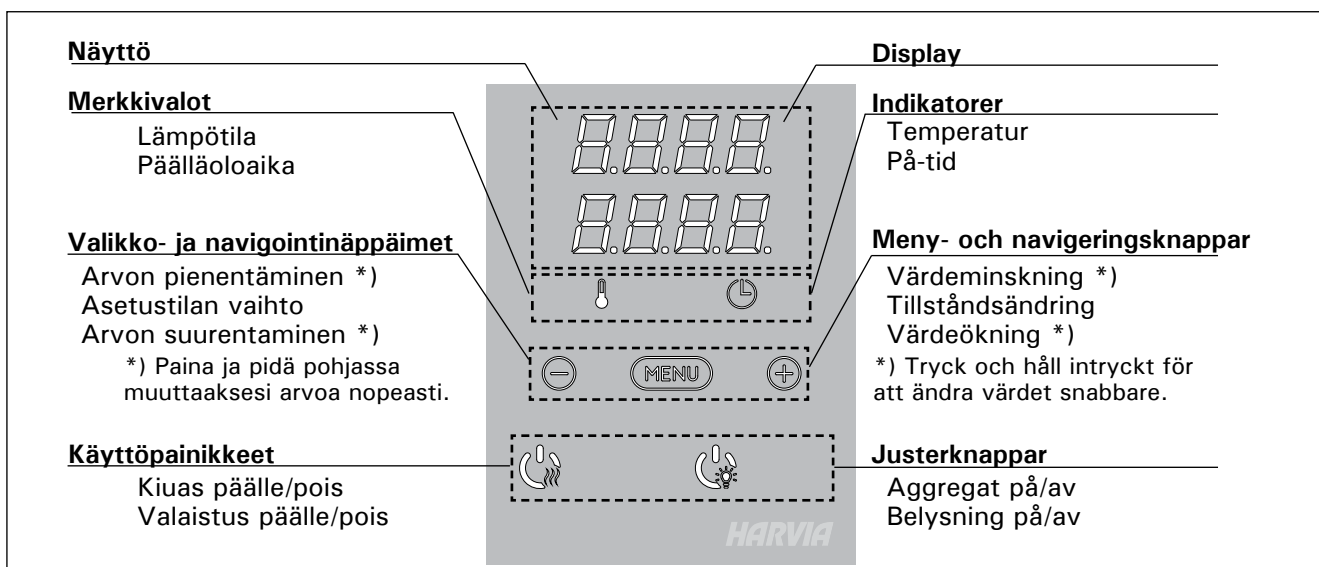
Näyttö

Merkkivalot
Lämpötila
Päälläoloaika

Valikko- ja navigointinäppäimet
Arvon pienentäminen *)
Asetustilan vaihto
Arvon suurentaminen *)
*) Paina ja pidä pohjassa muuttaaksesi arvoa nopeasti.

Käyttöpainikkeet
Kiuas päälle/pois
Valaistus päälle/pois

MENU

HARVIA

Display

Indikatorer
Temperatur
På-tid

Meny- och navigeringsknappar
Värdeminskning *)
Tillståndsändring
Värdeökning *)
*) Tryck och håll intryckt för att ändra värdet snabbare.

Justerknappar
Aggregat på/av
Belysning på/av